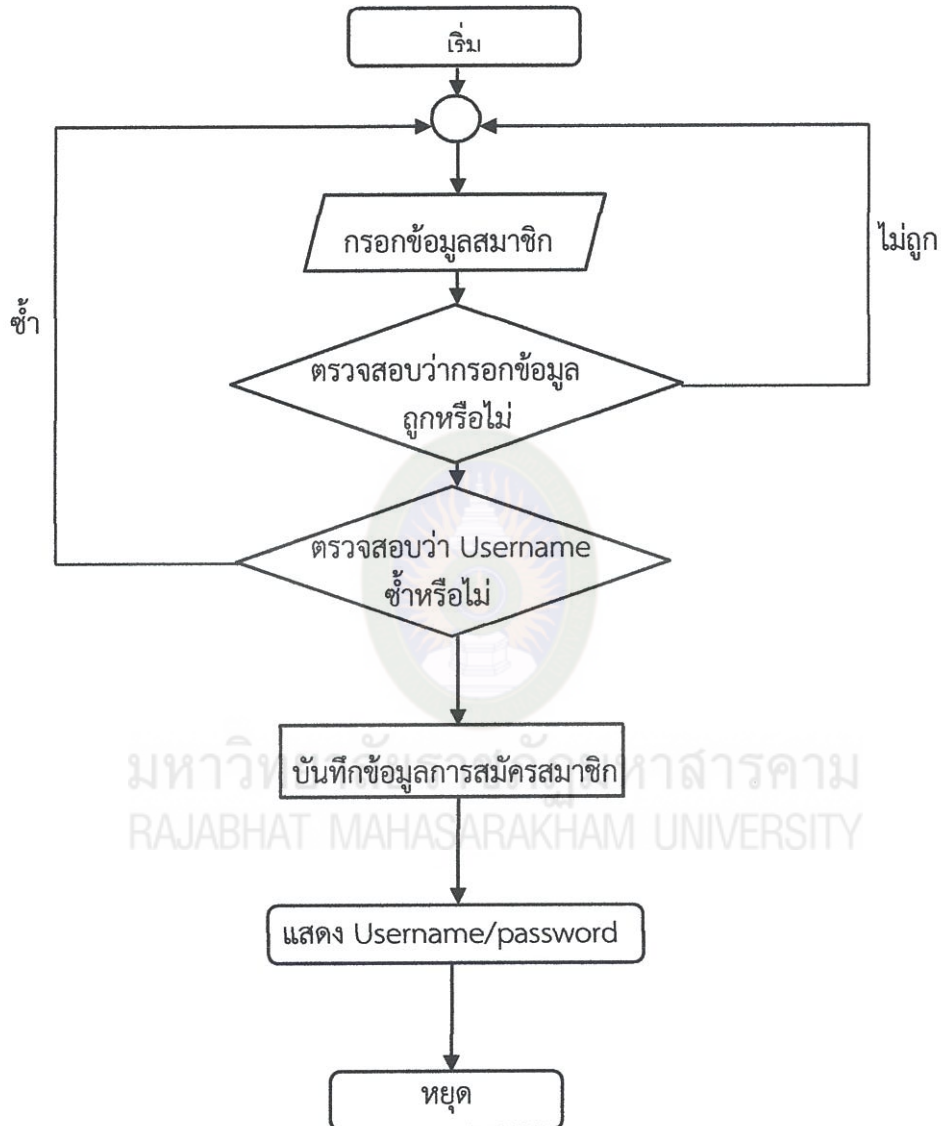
เริ่ม

กรอกข้อมูลสมาชิก

ไม่ถูก

ซ้ำ

ตรวจสอบว่ากรอกข้อมูลถูกหรือไม่

ตรวจสอบว่า Username ซ้ำหรือไม่

บันทึกข้อมูลการสมัครสมาชิก

มหาวิทยาลัยราชภัฏมหาสารคาม
RAJABHAT MAHASARAKHAM UNIVERSITY

แสดง Username/password

หยุด